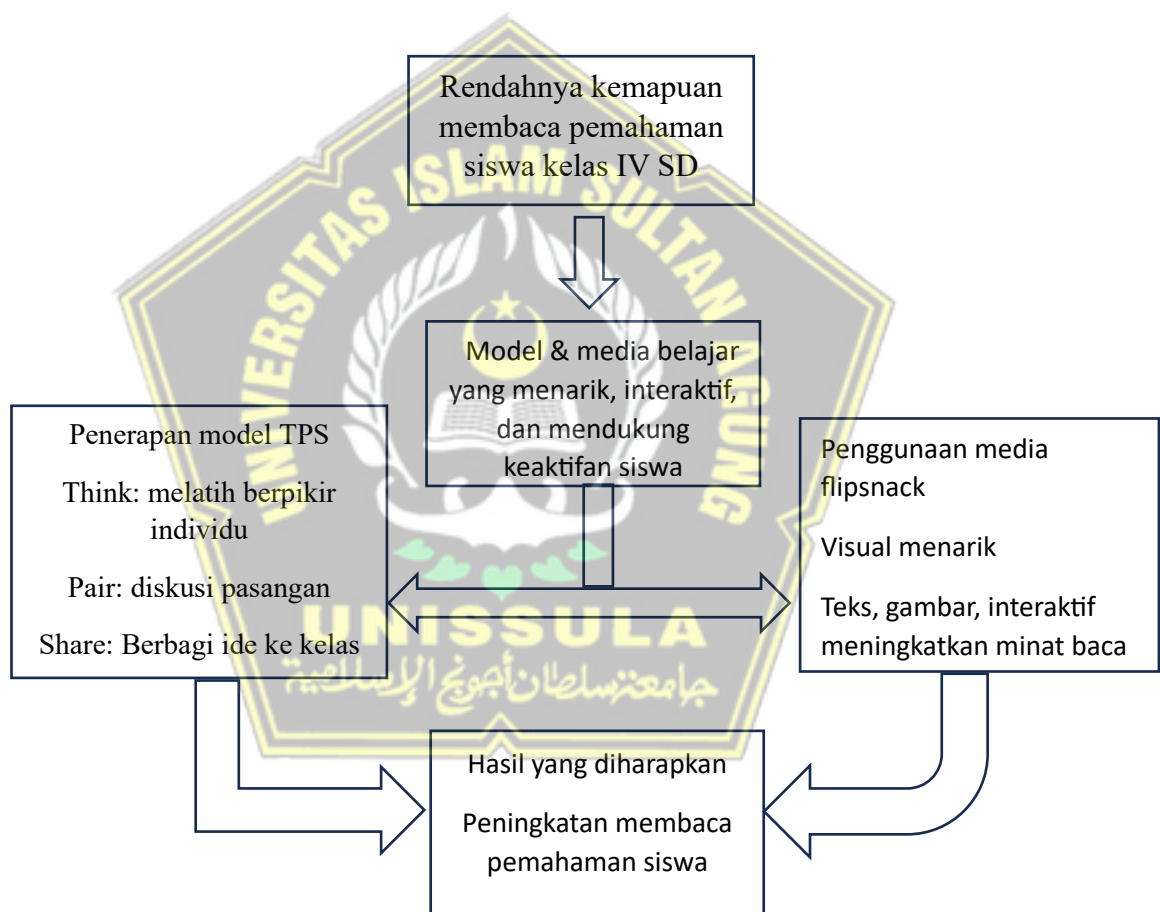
Rendahnya kemapuan membaca pemahaman siswa kelas IV SD

Model & media belajar yang menarik, interaktif, dan mendukung keaktifan siswa

Penerapan model TPS

Think: melatih berpikir individu

Pair: diskusi pasangan

Share: Berbagi ide ke kelas

Penggunaan media flipsnack

Visual menarik

Teks, gambar, interaktif meningkatkan minat baca

Hasil yang diharapkan

Peningkatan membaca pemahaman siswa

UNIVERSITAS ISLAM SULTAN AGUNG

UNISSULA

جامعة سلطان أجونج الإسلامية